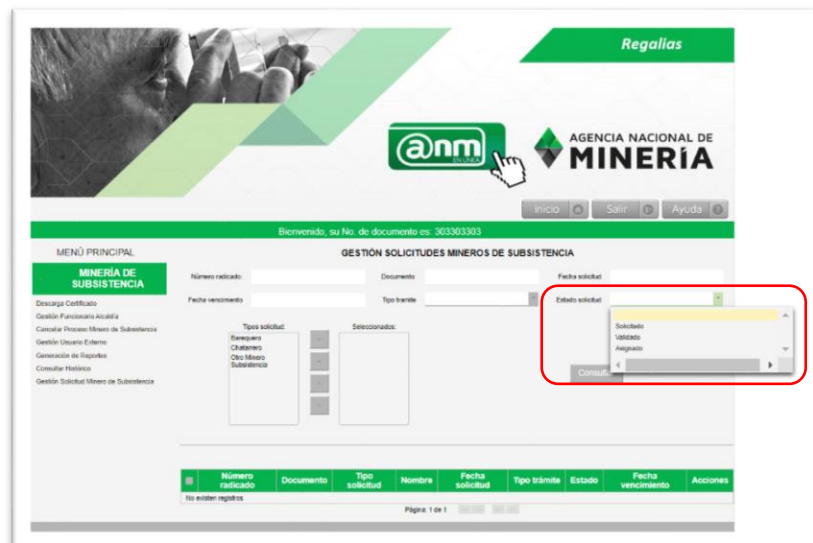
Regalias

@nm EN LÍNEA

AGENCIA NACIONAL DE MINERÍA

Inicio Salir Ayuda

Bienvenido, su No. de documento es: 303303303

MENÚ PRINCIPAL

MINERÍA DE SUBSISTENCIA

Descarga Certificado
Gestión Funcionario Alcaldía
Cancelar Proceso Minero de Subsistencia
Gestión Usuario Externo
Generación de Reportes
Consultar Histórico
Gestión Solicitud Minero de Subsistencia

GESTIÓN SOLICITUDES MINEROS DE SUBSISTENCIA

Número radicado:
Documento
Fecha solicitud
Fecha vencimiento
Tipo tramite
Estado solicitud

Tipos solicitud:
Barequero
Chatarrero
Otro Minero Subsistencia

Seleccionados:

Solicitado
Validado
Asignado

Consultar

| | Número radicado | Documento | Tipo solicitud | Nombre | Fecha solicitud | Tipo trámite | Estado | Fecha vencimiento | Acciones |
|---|---|---|---|---|---|---|---|---|---|
| No existen registros | | | | | | | | | |

Página: 1 de 1